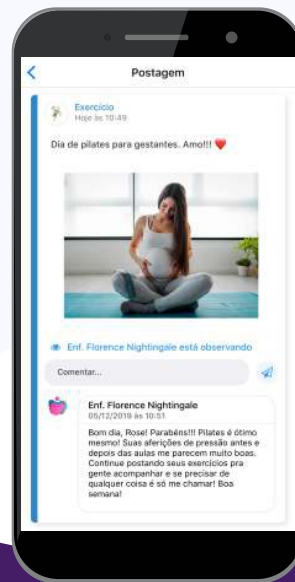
Postagem

Exercício
Hoje às 10:49

Dia de pilates para gestantes. Amo!!! ❤️

Enf. Florence Nightingale está observando

Comentar...

Enf. Florence Nightingale
05/12/2019 às 10:51

Bom dia, Rose! Parabéns!!! Pilates é ótimo mesmo! Suas aferições de pressão antes e depois das aulas me parecem muito boas. Continue postando seus exercícios pra gente acompanhar e se precisar de qualquer coisa é só me chamar! Boa semana!